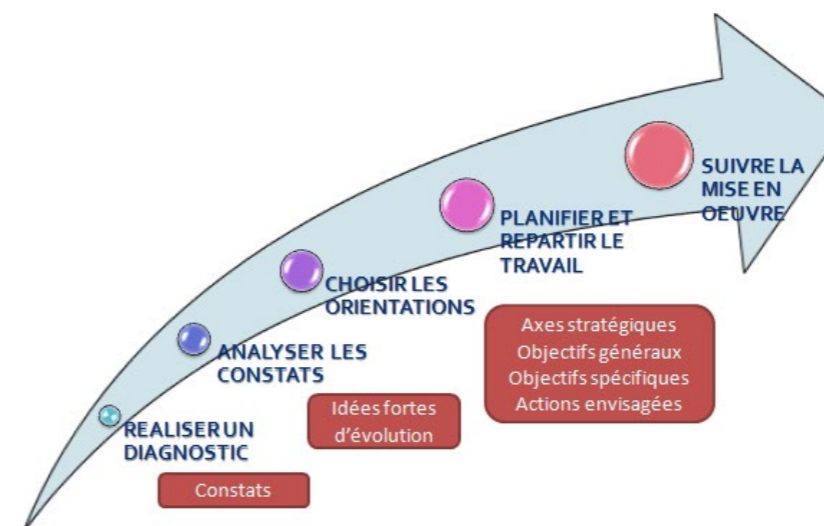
REALISER UN DIAGNOSTIC

Constats

ANALYSER LES CONSTATS

Idées fortes d'évolution

CHOISIR LES ORIENTATIONS

PLANIFIER ET REPARTIR LE TRAVAIL

Axes stratégiques
Objectifs généraux
Objectifs spécifiques
Actions envisagées

SUIVRE LA MISE EN OEUVRE